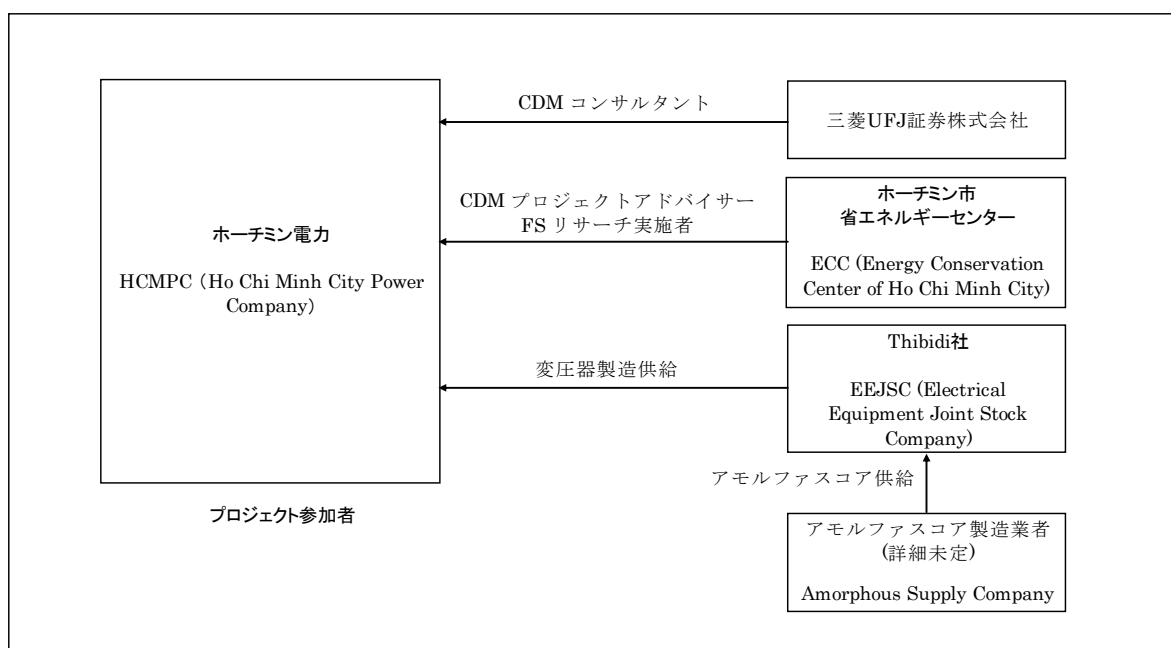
ホーチミン電力

HCMPC (Ho Chi Minh City Power Company)

プロジェクト参加者

CDM コンサルタント

三菱UFJ証券株式会社

CDM プロジェクトアドバイサー
FS リサーチ実施者

ホーチミン市
省エネルギーセンター

ECC (Energy Conservation Center of Ho Chi Minh City)

変圧器製造供給

Thibidi社

EEJSC (Electrical Equipment Joint Stock Company)

アモルファスコア供給

アモルファスコア製造業者
(詳細未定)

Amorphous Supply Company